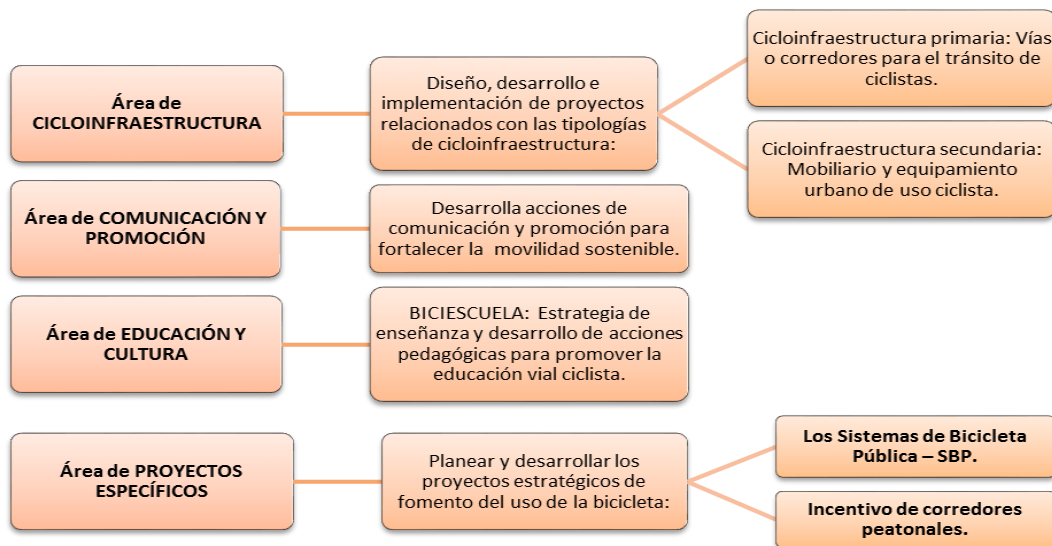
Área de CICLOINFRAESTRUCTURA

Diseño, desarrollo e implementación de proyectos relacionados con las tipologías de cicloinfraestructura:

Cicloinfraestructura primaria: Vías o corredores para el tránsito de ciclistas.

Cicloinfraestructura secundaria: Mobiliario y equipamiento urbano de uso ciclista.

Área de COMUNICACIÓN Y PROMOCIÓN

Desarrolla acciones de comunicación y promoción para fortalecer la movilidad sostenible.

Área de EDUCACIÓN Y CULTURA

BICIESCUELA: Estrategia de enseñanza y desarrollo de acciones pedagógicas para promover la educación vial ciclista.

Área de PROYECTOS ESPECÍFICOS

Planear y desarrollar los proyectos estratégicos de fomento del uso de la bicicleta:

Los Sistemas de Bicicleta Pública – SBP.

Incentivo de corredores peatonales.